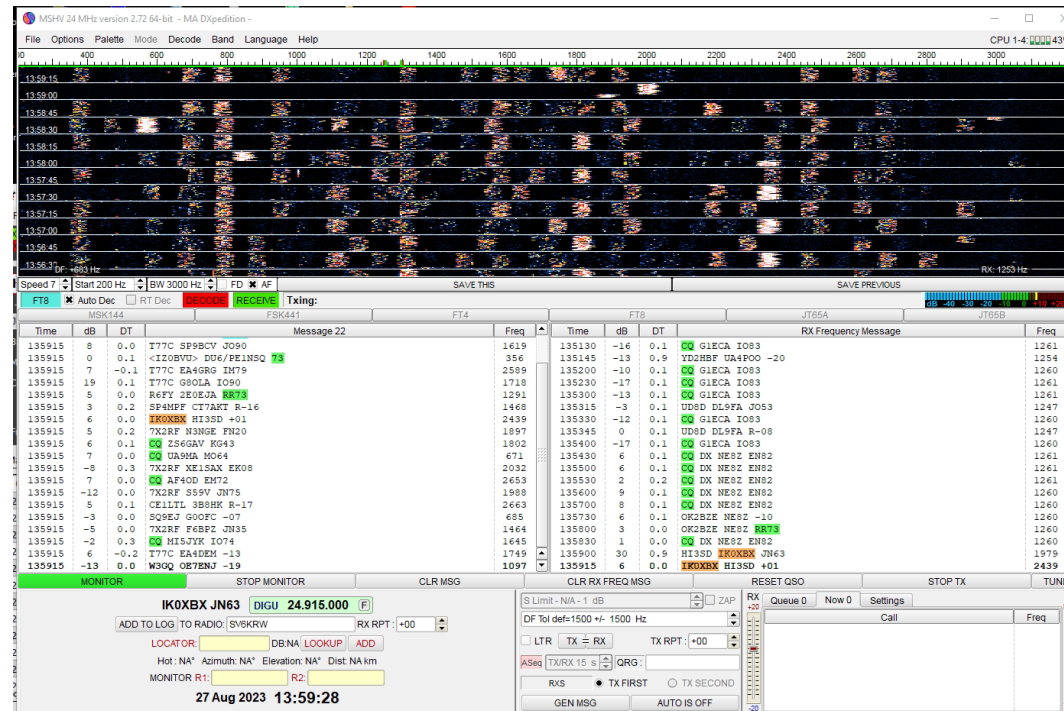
MSHV 24 MHz version 2.72 64-bit - MA DXpedition -

File Options Palette Mode Decode Band Language Help

CPU 1-4: 43

0 400 600 800 1000 1200 1400 1600 1800 2000 2200 2400 2600 2800 3000

13:59:15
13:59:00
13:58:45
13:58:30
13:58:15
13:58:00
13:57:45
13:57:30
13:57:15
13:57:00
13:56:45
13:56:30 DF: +683 Hz

RX: 1253 Hz

Speed 7 | Start 200 Hz | BW 3000 Hz | FD AF | SAVE THIS | SAVE PREVIOUS

dB -40 -30 -20 -10 0 +10 +20

FT8 | Auto Dec | RT Dec | DECODE | RECEIVE | Txing:

MSK144 | FSK441 | FT4 | FT8 | JT65A | JT65B

| Time | dB | DT | Message 22 | Freq |
|---|---|---|---|---|
| 135915 | 8 | 0.0 | T77C SP9BCV JO90 | 1619 |
| 135915 | 0 | 0.1 | <IZ0BVU> DU6/PE1NSQ 73 | 356 |
| 135915 | 7 | -0.1 | T77C EA4GRG IM79 | 2589 |
| 135915 | 19 | 0.1 | T77C G8OLA IO90 | 1718 |
| 135915 | 5 | 0.0 | R6FY 2E0EJA RR73 | 1291 |
| 135915 | 3 | 0.2 | SP4MPF CT7AKT R-16 | 1468 |
| 135915 | 6 | 0.0 | IK0XBX HI3SD +01 | 2439 |
| 135915 | 5 | 0.2 | 7X2RF N3NGE FN20 | 1897 |
| 135915 | 6 | 0.1 | CQ ZS6GAV KG43 | 1802 |
| 135915 | 7 | 0.0 | CQ UA9MA MO64 | 671 |
| 135915 | -8 | 0.3 | 7X2RF XE1SAX EK08 | 2032 |
| 135915 | 7 | 0.0 | CQ AF4OD EM72 | 2653 |
| 135915 | -12 | 0.0 | 7X2RF S59V JN75 | 1988 |
| 135915 | 5 | 0.1 | CE1LTL 3B8HK R-17 | 2663 |
| 135915 | -3 | 0.0 | SQ9EJ G0OFC -07 | 685 |
| 135915 | -5 | 0.0 | 7X2RF F6BPZ JN35 | 1464 |
| 135915 | -2 | 0.3 | CQ MI5JYK IO74 | 1645 |
| 135915 | 6 | -0.2 | T77C EA4DEM -13 | 1749 |
| 135915 | -13 | 0.0 | W3GQ OE7ENJ -19 | 1097 |

| Time | dB | DT | RX Frequency Message | Freq |
|---|---|---|---|---|
| 135130 | -16 | 0.1 | CQ G1ECA IO83 | 1261 |
| 135145 | -13 | 0.9 | YD2HBF UA4POO -20 | 1254 |
| 135200 | -10 | 0.1 | CQ G1ECA IO83 | 1260 |
| 135230 | -17 | 0.1 | CQ G1ECA IO83 | 1261 |
| 135300 | -13 | 0.1 | CQ G1ECA IO83 | 1261 |
| 135315 | -3 | 0.1 | UD8D DL9FA JO53 | 1247 |
| 135330 | -12 | 0.1 | CQ G1ECA IO83 | 1260 |
| 135345 | 0 | 0.1 | UD8D DL9FA R-08 | 1247 |
| 135400 | -17 | 0.1 | CQ G1ECA IO83 | 1260 |
| 135430 | 6 | 0.1 | CQ DX NE8Z EN82 | 1261 |
| 135500 | 6 | 0.1 | CQ DX NE8Z EN82 | 1261 |
| 135530 | 2 | 0.2 | CQ DX NE8Z EN82 | 1261 |
| 135600 | 9 | 0.1 | CQ DX NE8Z EN82 | 1260 |
| 135700 | 8 | 0.1 | CQ DX NE8Z EN82 | 1260 |
| 135730 | 6 | 0.1 | OK2BZE NE8Z -10 | 1260 |
| 135800 | 3 | 0.0 | OK2BZE NE8Z RR73 | 1260 |
| 135830 | 1 | 0.0 | CQ DX NE8Z EN82 | 1260 |
| 135900 | 30 | 0.9 | HI3SD IK0XBX JN63 | 1979 |
| 135915 | 6 | 0.0 | IK0XBX HI3SD +01 | 2439 |

MONITOR | STOP MONITOR | CLR MSG | CLR RX FREQ MSG | RESET QSO | STOP TX | TUNE

IK0XBX JN63 DIGU 24.915.000 F

ADD TO LOG | TO RADIO: SV6KRW | RX RPT : +00

LOCATOR: | DB:NA | LOOKUP | ADD

Hot : NA° Azimuth: NA° Elevation: NA° Dist: NA km

MONITOR R1: R2:

27 Aug 2023 13:59:28

S Limit - N/A - 1 dB | ZAP

DF Tol def=1500 +/- 1500 Hz

LTR | TX = RX | TX RPT : +00

ASeq | TX/RX 15 s | QRG :

RXS | TX FIRST | TX SECOND

GEN MSG | AUTO IS OFF

RX +20 -20

Queue 0 | Now 0 | Settings

Call | Freq